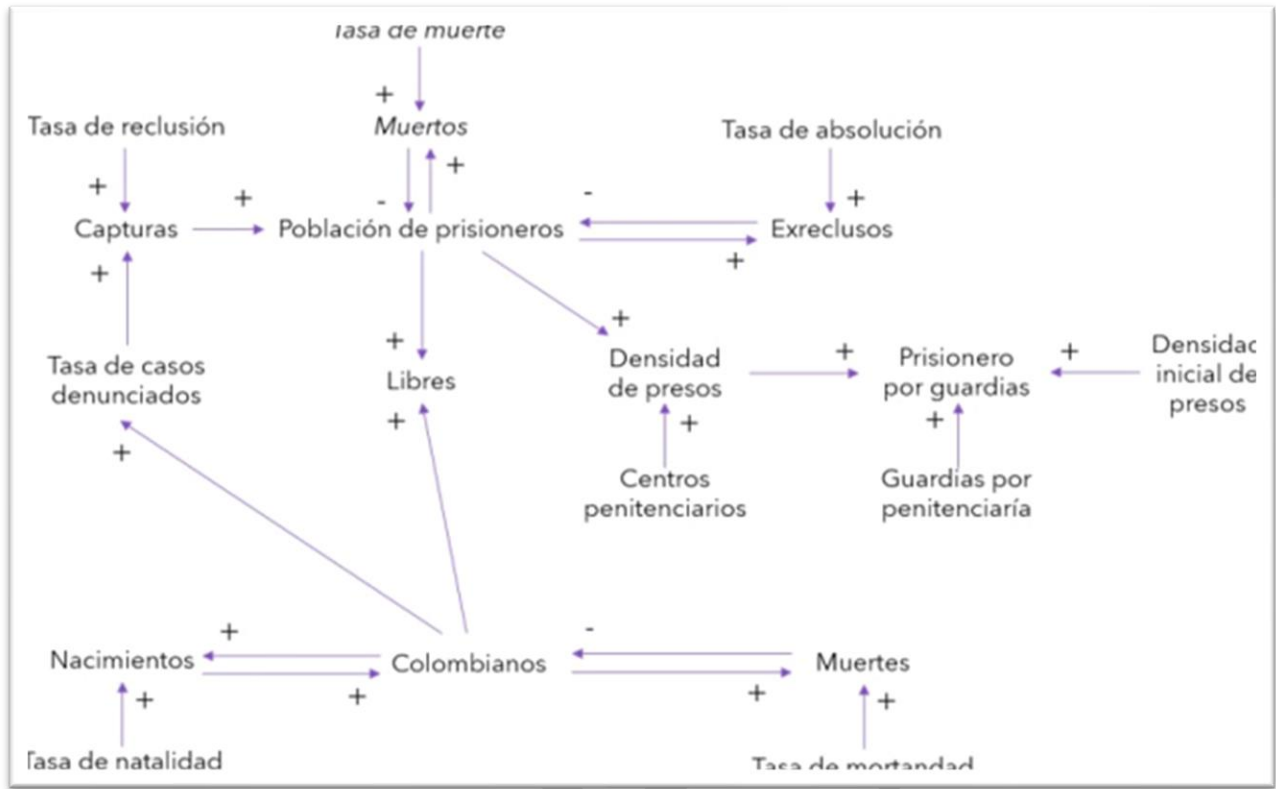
Tasa de muerte

+

Muertos

+

Tasa de reclusión

+

Tasa de absolución

-

+

-

+

Capturas

Población de prisioneros

Exreclusos

+

+

+

+

Tasa de casos denunciados

+

Libres

Densidad de presos

+

Prisionero por guardias

+

Densidac inicial de presos

+

+

+

+

Centros penitenciarios

Guardias por penitenciaría

+

-

Nacimientos

Colombianos

Muertes

+

+

+

+

Tasa de natalidad

Tasa de mortandad